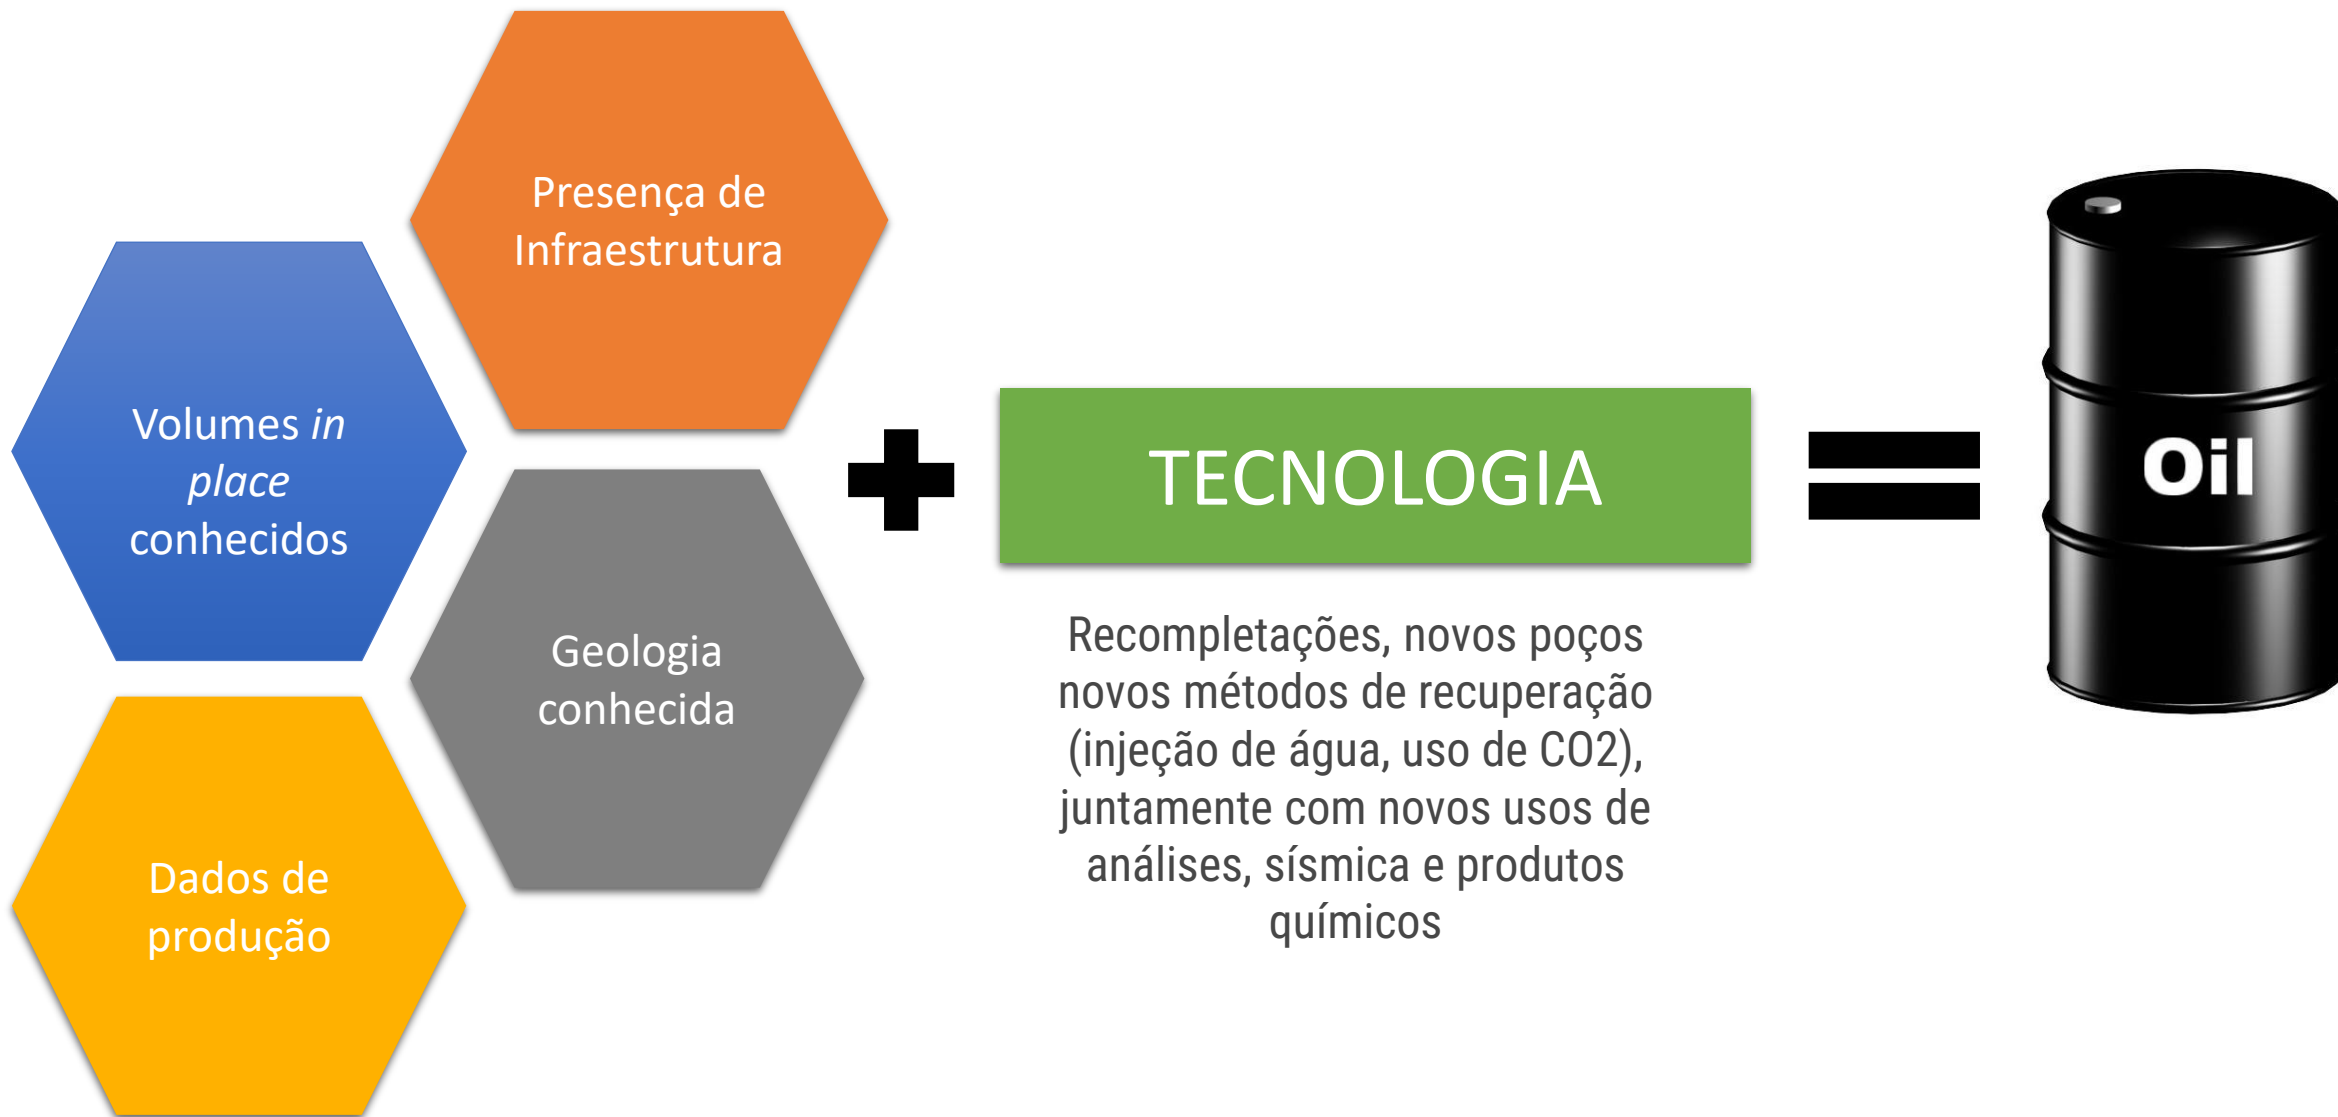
Presença de Infraestrutura

Volumes *in place* conhecidos

Geologia conhecida

Dados de produção

TECNOLOGIA

Recompletações, novos poços novos métodos de recuperação (injeção de água, uso de CO2), juntamente com novos usos de análises, sísmica e produtos químicos

Oil